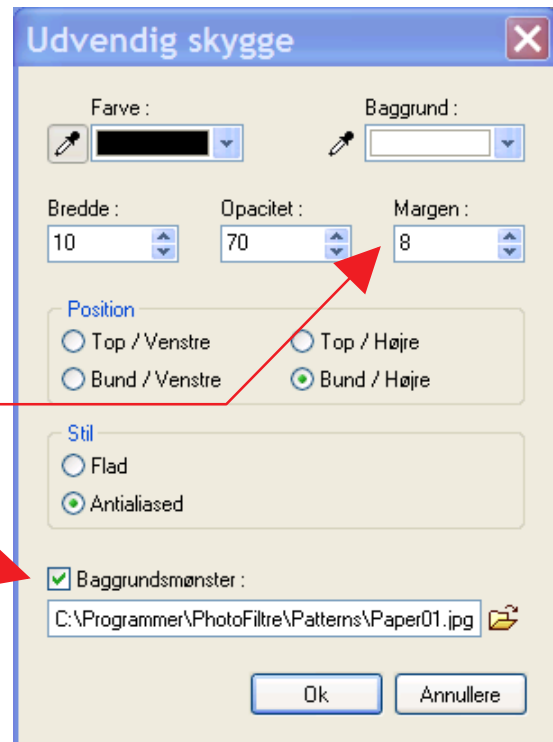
Udvendig skygge

Farve :

Baggrund :

Bredde :
10

Opacitet :
70

Margen :
8

Position
Top / Venstre
Top / Højre
Bund / Venstre
Bund / Højre

Stil
Flad
Antialiased

Baggrundsmønster :
C:\Programmer\PhotoFiltre\Patterns\Paper01.jpg

Ok
Annullere